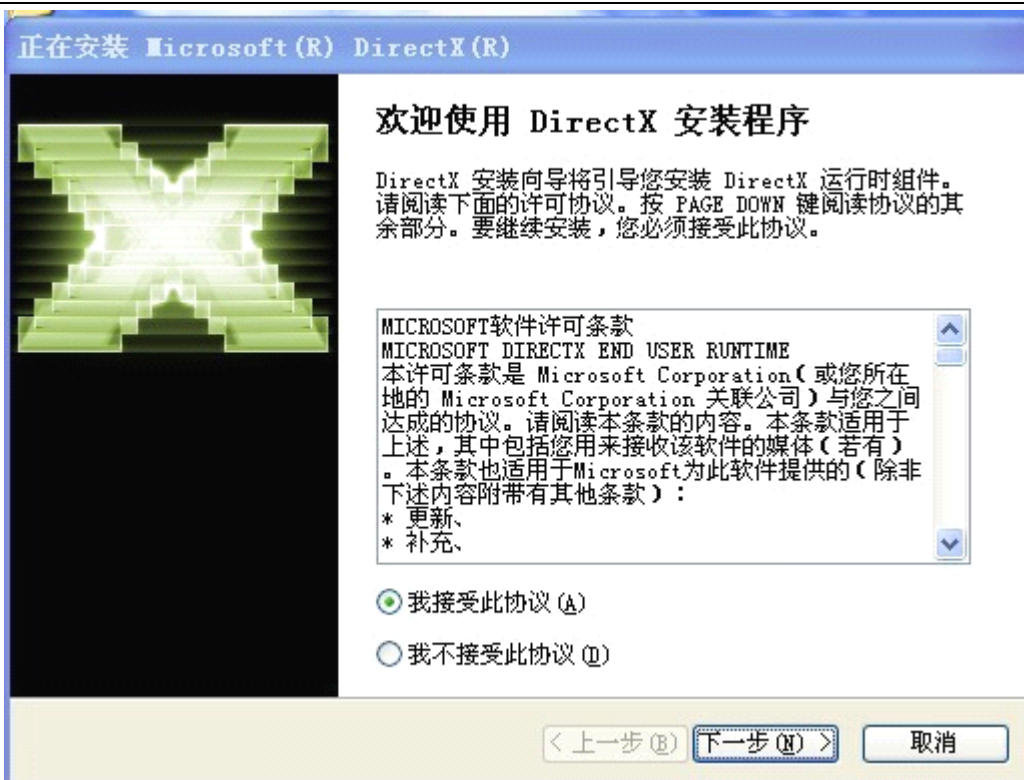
正在安装 Microsoft(R) DirectX(R)

欢迎使用 DirectX 安装程序

DirectX 安装向导将引导您安装 DirectX 运行时组件。请阅读下面的许可协议。按 PAGE DOWN 键阅读协议的其余部分。要继续安装，您必须接受此协议。

MICROSOFT软件许可条款
MICROSOFT DIRECTX END USER RUNTIME
本许可条款是 Microsoft Corporation（或您所在地的 Microsoft Corporation 关联公司）与您之间达成的协议。请阅读本条款的内容。本条款适用于上述，其中包括您用来接收该软件的媒体（若有）。本条款也适用于Microsoft为此软件提供的（除非下述内容附带有其他条款）：
* 更新、
* 补充、

我接受此协议(A)

我不接受此协议(D)

< 上一步(B)　下一步(N) >　取消